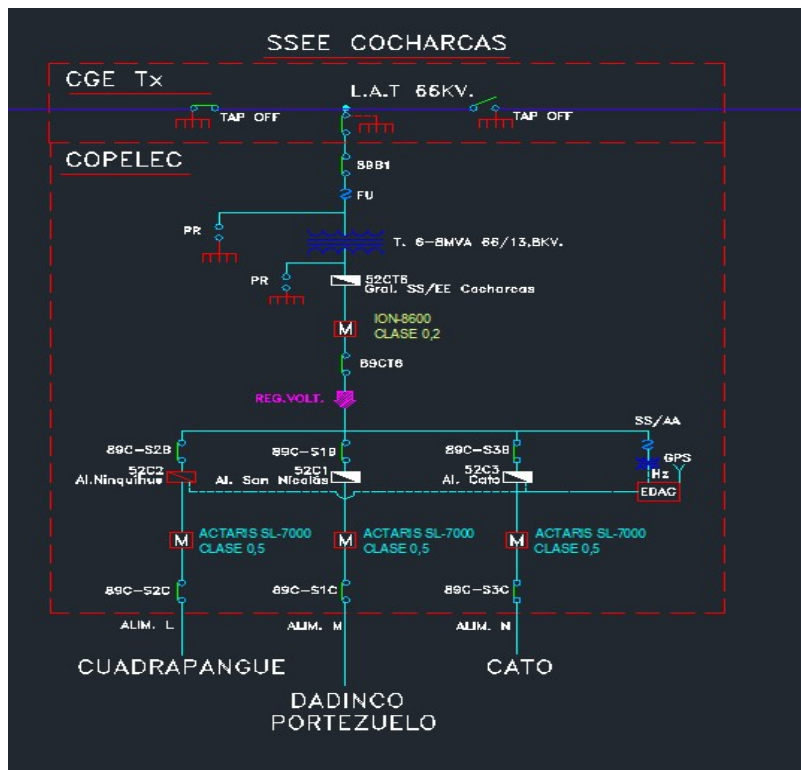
SSEE COCHARCAS

CGE Tx

L.A.T 66KV.

TAP OFF

TAP OFF

COPELEC

89B1

FU

PR

T. 6-8MVA 66/13,8KV.

PR

52CT6
Gral. SS/EE Cocharcas

M

ION-8600
CLASE 0,2

89CT6

REG.VOLT.

SS/AA

89C-S2B

89C-S1B

89C-S3B

GPS

52C2
Al.Ninquihue

52C1
Al. San Nicolás

52C3
Al. Cato

Hz

EDAC

M

ACTARIS SL-7000
CLASE 0,5

M

ACTARIS SL-7000
CLASE 0,5

M

ACTARIS SL-7000
CLASE 0,5

89C-S2C

89C-S1C

89C-S3C

ALIM. L

ALIM. M

ALIM. N

CUADRAPANGUE

CATO

DADINCO
PORTEZUELO